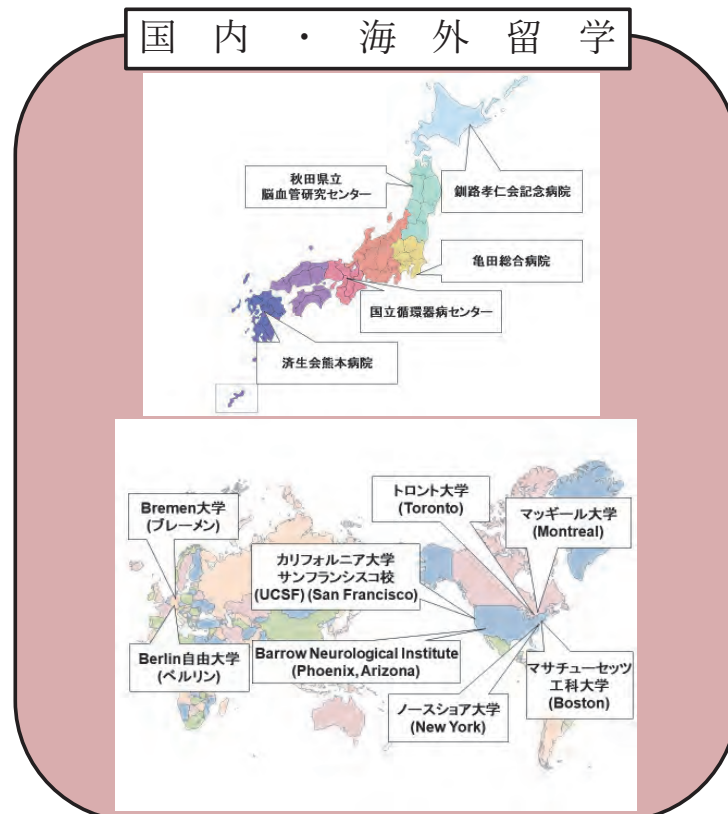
国内・海外留学

秋田県立
脳血管研究センター

釧路孝仁会記念病院

亀田総合病院

国立循環器病センター

済生会熊本病院

Bremen大学
(ブレーメン)

トロント大学
(Toronto)

マッギール大学
(Montreal)

カリフォルニア大学
サンフランシスコ校
(UCSF) (San Francisco)

Berlin自由大学
(ベルリン)

Barrow Neurological Institute
(Phoenix, Arizona)

マサチューセッツ
工科大学
(Boston)

ノースショア大学
(New York)